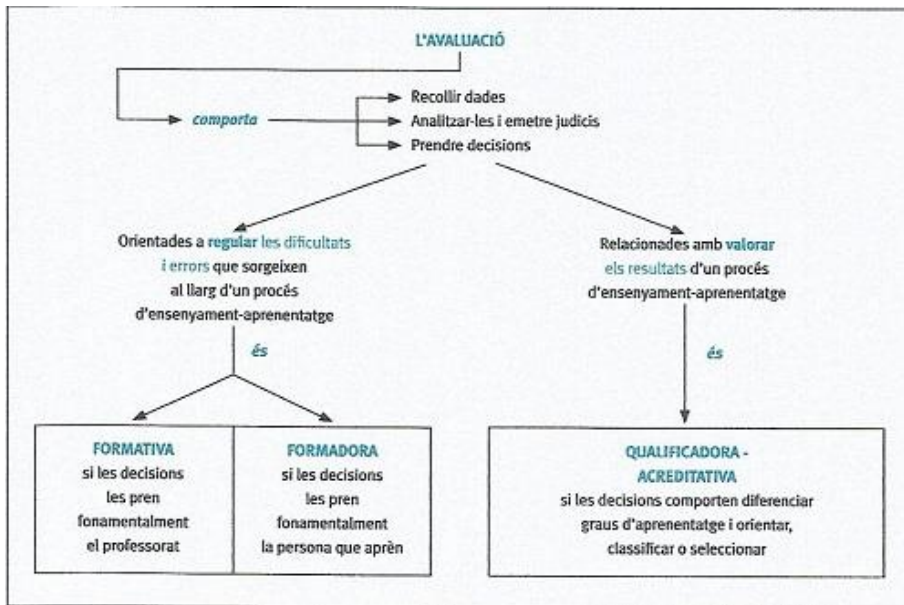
L'AVALUACIÓ

comporta

Recollir dades
Analitzar-les i emetre judicis
Prendre decisions

Orientades a regular les dificultats i errors que sorgeixen al llarg d'un procés d'ensenyament-aprenentatge

Relacionades amb valorar els resultats d'un procés d'ensenyament-aprenentatge

és

és

FORMATIVA
si les decisions les pren fonamentalment el professorat

FORMADORA
si les decisions les pren fonamentalment la persona que aprèn

QUALIFICADORA - ACREDITATIVA
si les decisions comporten diferenciar graus d'aprenentatge i orientar, classificar o seleccionar